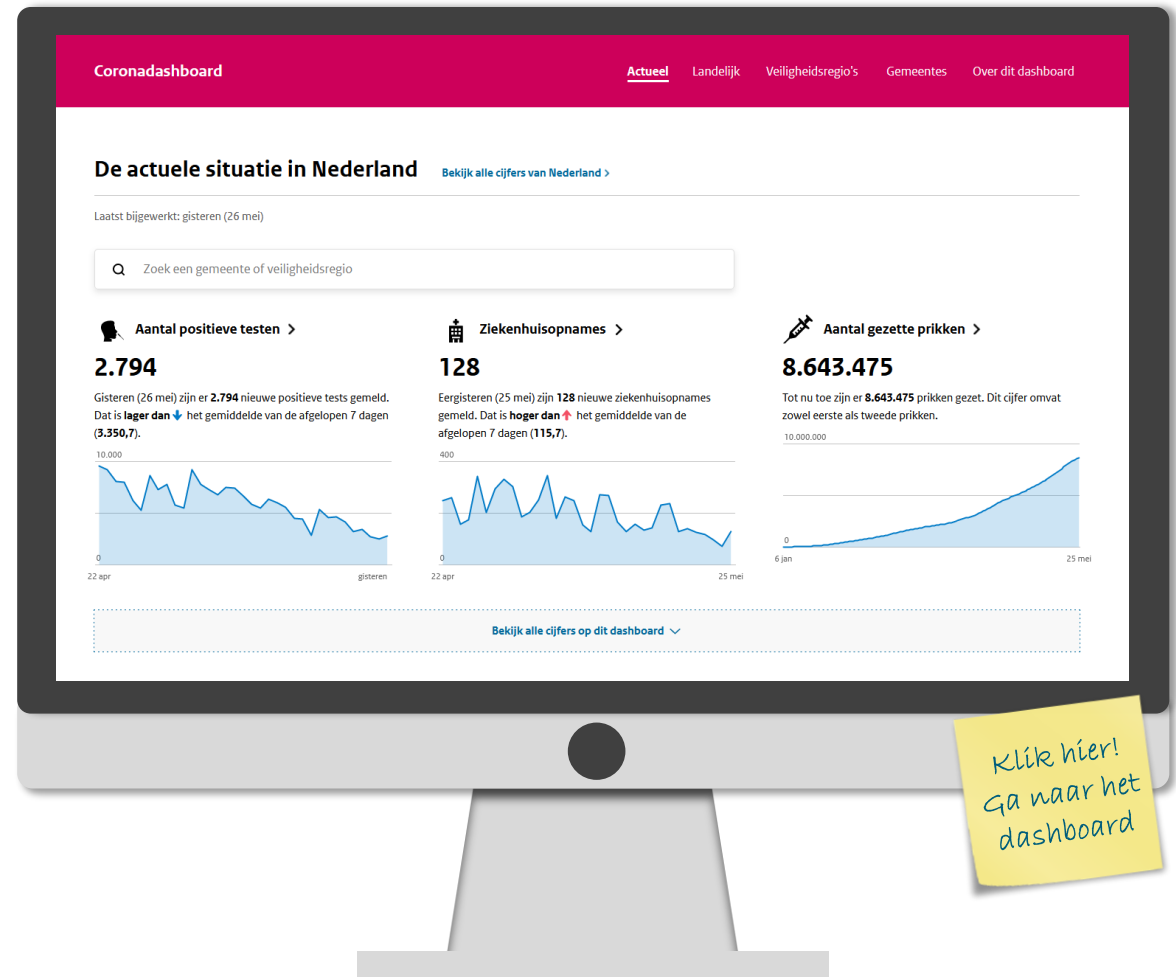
Coronadashboard

Actueel Landelijk Veiligheidsregio's Gemeentes Over dit dashboard

De actuele situatie in Nederland

Bekijk alle cijfers van Nederland >

Laatst bijgewerkt: gisteren (26 mei)

Zoek een gemeente of veiligheidsregio

Aantal positieve testen >

2.794

Gisteren (26 mei) zijn er **2.794** nieuwe positieve tests gemeld. Dat is **lager dan** het gemiddelde van de afgelopen 7 dagen (**3.350,7**).

10.000

0

22 apr

gisteren

Ziekenhuisopnames >

128

Eergisteren (25 mei) zijn **128** nieuwe ziekenhuisopnames gemeld. Dat is **hoger dan** het gemiddelde van de afgelopen 7 dagen (**115,7**).

400

0

22 apr

25 mei

Aantal gezette prikken >

8.643.475

Tot nu toe zijn er **8.643.475** prikken gezet. Dit cijfer omvat zowel eerste als tweede prikken.

10.000.000

0

6 jan

25 mei

Bekijk alle cijfers op dit dashboard

Klik hier! Ga naar het dashboard